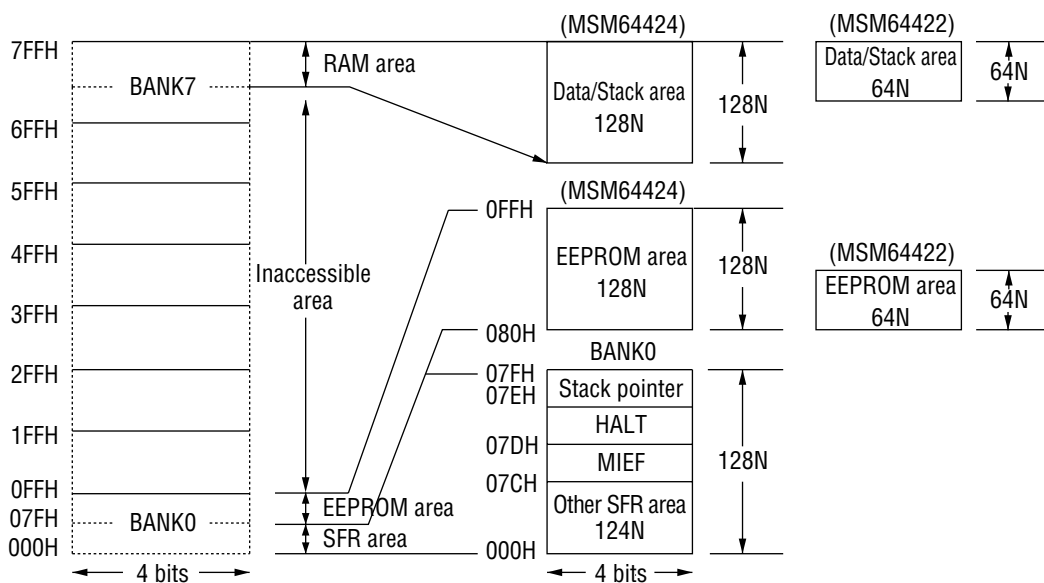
7FFH
BANK7
6FFH
5FFH
4FFH
3FFH
2FFH
1FFH
0FFH
07FH
BANK0
000H
4 bits

RAM area
Inaccessible area
EEPROM area
SFR area

(MSM64424)
Data/Stack area
128N
128N

(MSM64422)
Data/Stack area
64N
64N

0FFH
(MSM64424)
EEPROM area
128N
128N
080H

(MSM64422)
EEPROM area
64N
64N

BANK0
07FH
07EH
Stack pointer
HALT
07DH
MIEF
07CH
Other SFR area
124N
128N
000H
4 bits